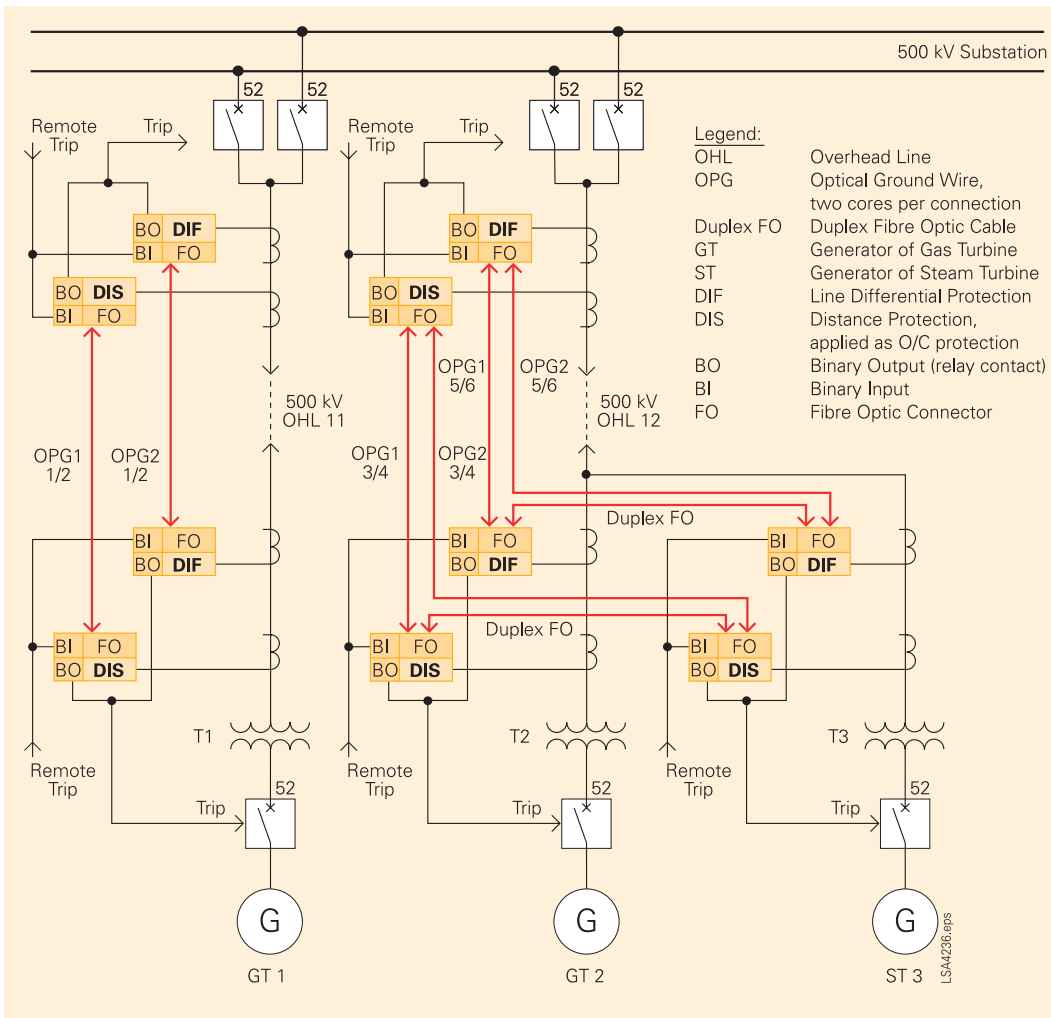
500 kV Substation

52 52 52 52

Remote Trip
Trip
BO DIF
BI FO
BO DIS
BI FO

Remote Trip
Trip
BO DIF
BI FO
BO DIS
BI FO

Legend:

| | |
|---|---|
| OHL | Overhead Line |
| OPG | Optical Ground Wire, two cores per connection |
| Duplex FO | Duplex Fibre Optic Cable |
| GT | Generator of Gas Turbine |
| ST | Generator of Steam Turbine |
| DIF | Line Differential Protection |
| DIS | Distance Protection, applied as O/C protection |
| BO | Binary Output (relay contact) |
| BI | Binary Input |
| FO | Fibre Optic Connector |

OPG1 5/6
OPG2 5/6
500 kV OHL 11
500 kV OHL 12
OPG1 1/2
OPG2 1/2
OPG1 3/4
OPG2 3/4

Duplex FO
BI FO
BO DIF
BI FO
BO DIF
BI FO
BO DIF

Duplex FO
BI FO
BO DIS
BI FO
BO DIS
BI FO
BO DIS

T1 T2 T3

Remote Trip
Remote Trip
Remote Trip

52 52 52
Trip Trip Trip

G G G
GT 1 GT 2 ST 3

LSA4236.eps